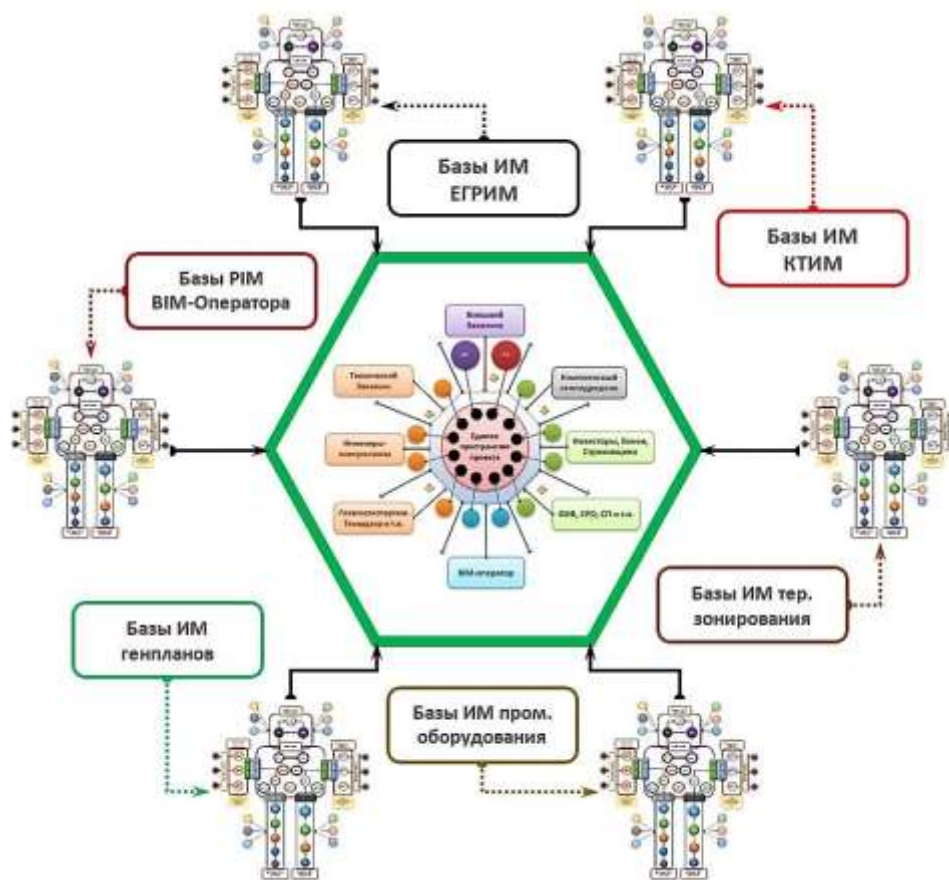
Базы ИМ ЕГРИМ

Базы ИМ КТИМ

Базы PIM BIM-Оператора

Внешний Заказчик

Технический Заказчик

Комплексный генподрядчик

Инженеры-консультанты

Единое пространство проекта

Инвесторы, Банки, Страховщики

Генпроектировщик Генподрядчик т.п.

ОИВ, ЭРО, СП и т.п.

BIM-оператор

Базы ИМ тер. зонирования

Базы ИМ генпланов

Базы ИМ пром. оборудования